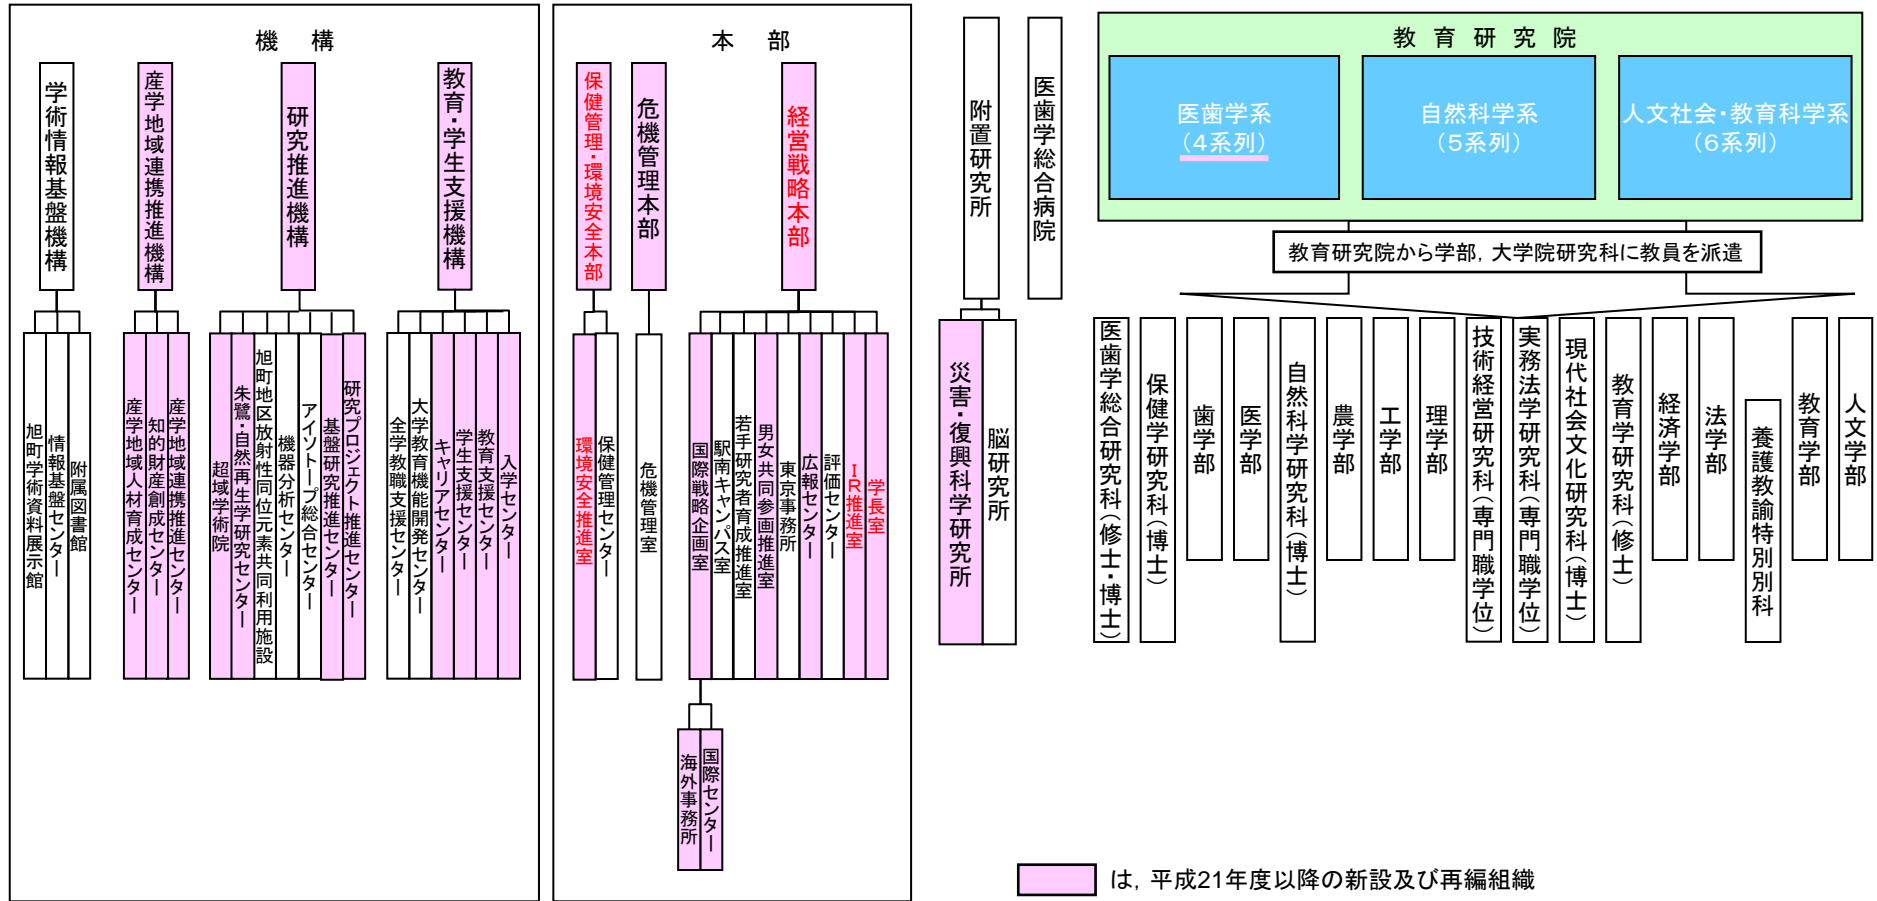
機　構

学術情報基盤機構
旭町学術資料展示館
情報基盤センター
附属図書館

産学地域連携推進機構
産学地域人材育成センター
知的財産創成センター
産学地域連携推進センター

研究推進機構
超域学術院
朱鷺・自然再生学研究センター
旭町地区放射性同位元素共同利用施設
機器分析センター
アイソトープ総合センター
基盤研究推進センター
研究プロジェクト推進センター

教育・学生支援機構
全学教職支援センター
大学教育機能開発センター
キャリアセンター
学生支援センター
教育支援センター
入学センター

本　部

保健管理・環境安全本部
環境安全推進室
保健管理センター

危機管理本部
危機管理室

経営戦略本部
国際戦略企画室
駅南キャンパス室
若手研究者育成推進室
男女共同参画推進室
東京事務所
広報センター
評価センター
IR推進室
学長室
海外事務所
国際センター

附置研究所
災害・復興科学研究所
脳研究所

医歯学総合病院

教育研究院
医歯学系（4系列）
自然科学系（5系列）
人文社会・教育科学系（6系列）

教育研究院から学部，大学院研究科に教員を派遣

医歯学総合研究科（修士・博士）
保健学研究科（博士）
歯学部
医学部
自然科学研究科（博士）
農学部
工学部
理学部
技術経営研究科（専門職学位）
実務法学研究科（専門職学位）
現代社会文化研究科（博士）
教育学研究科（修士）
経済学部
法学部
養護教諭特別別科
教育学部
人文学部

は，平成21年度以降の新設及び再編組織